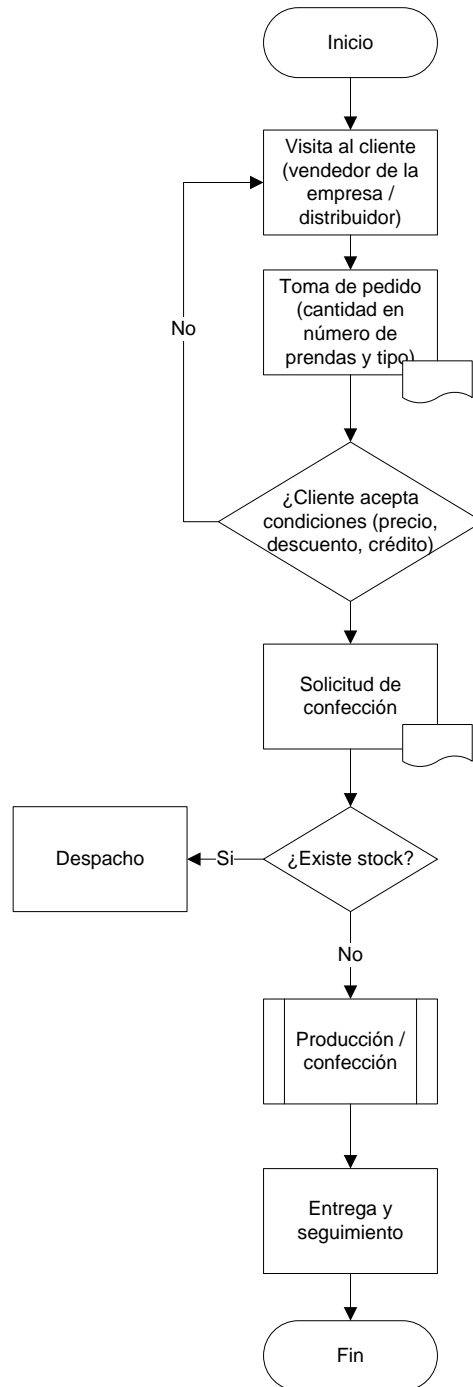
Inicio

Visita al cliente (vendedor de la empresa / distribuidor)

No

Toma de pedido (cantidad en número de prendas y tipo)

¿Cliente acepta condiciones (precio, descuento, crédito)

Solicitud de confección

Despacho

Si

¿Existe stock?

No

Producción / confección

Entrega y seguimiento

Fin